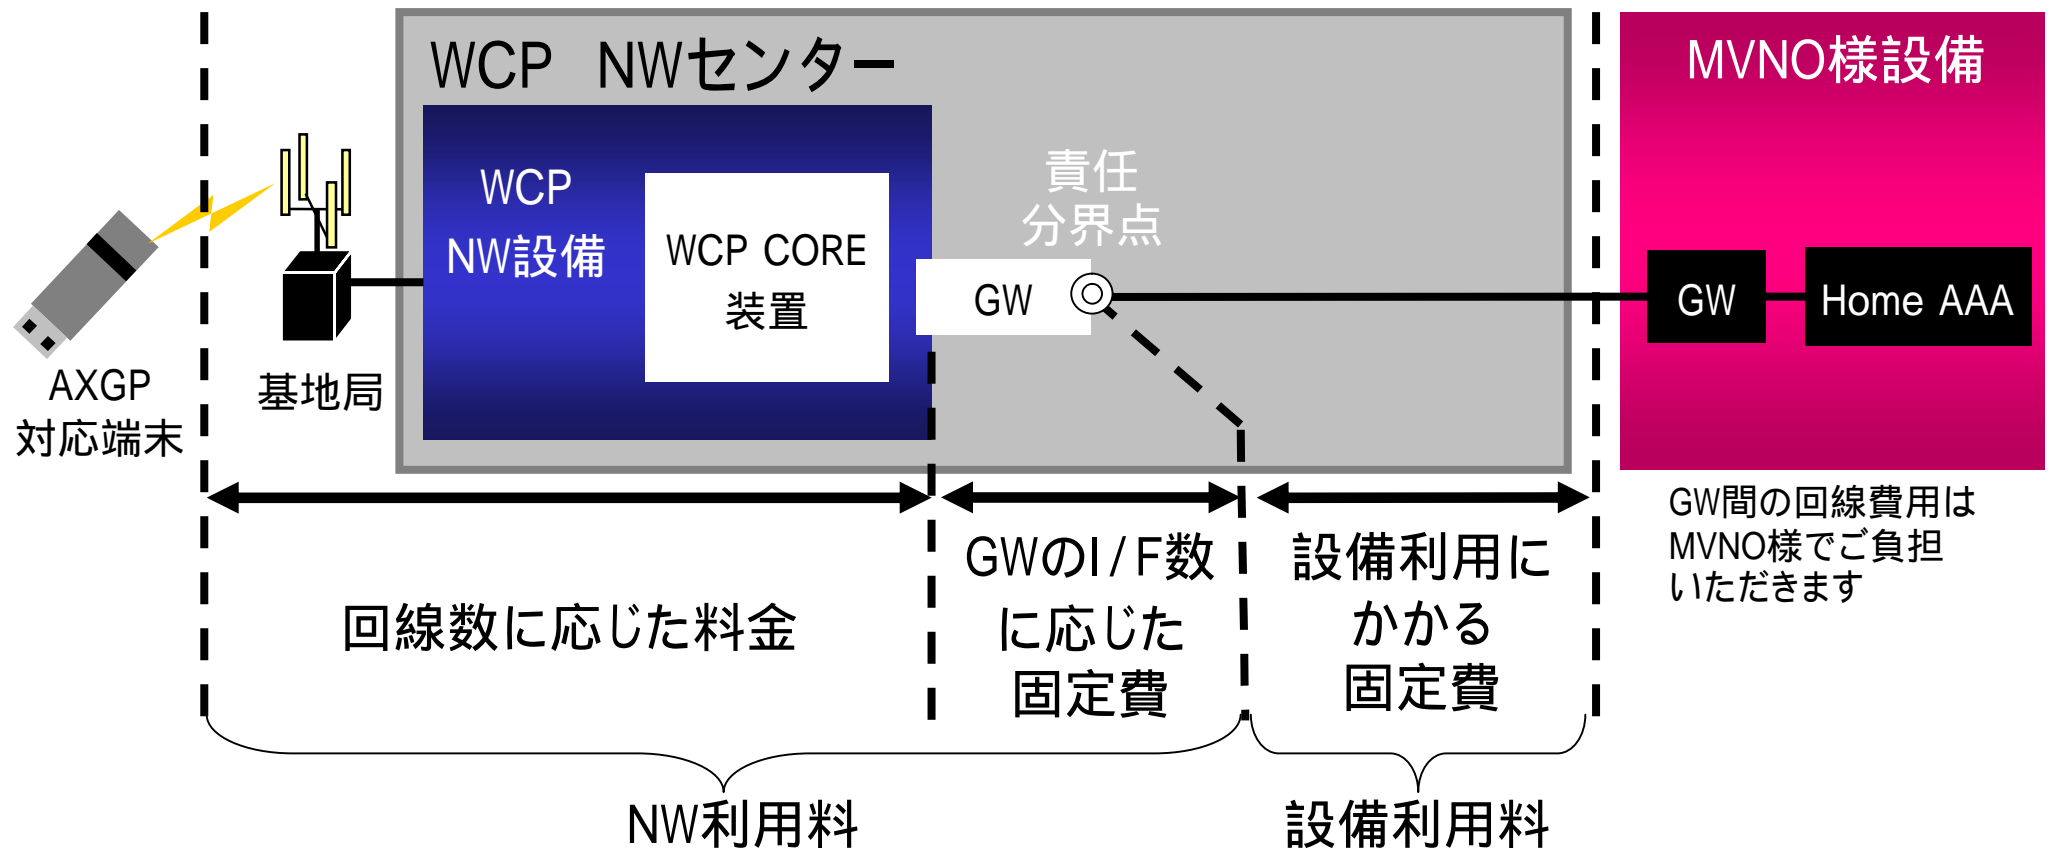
WCP NWセンター

MVNO様設備

WCP NW設備

WCP CORE 装置

責任 分界点

GW

GW

Home AAA

AXGP 対応端末

基地局

GW間の回線費用はMVNO様でご負担いただきます

回線数に応じた料金

GWのI/F数に応じた固定費

設備利用にかかる固定費

NW利用料

設備利用料